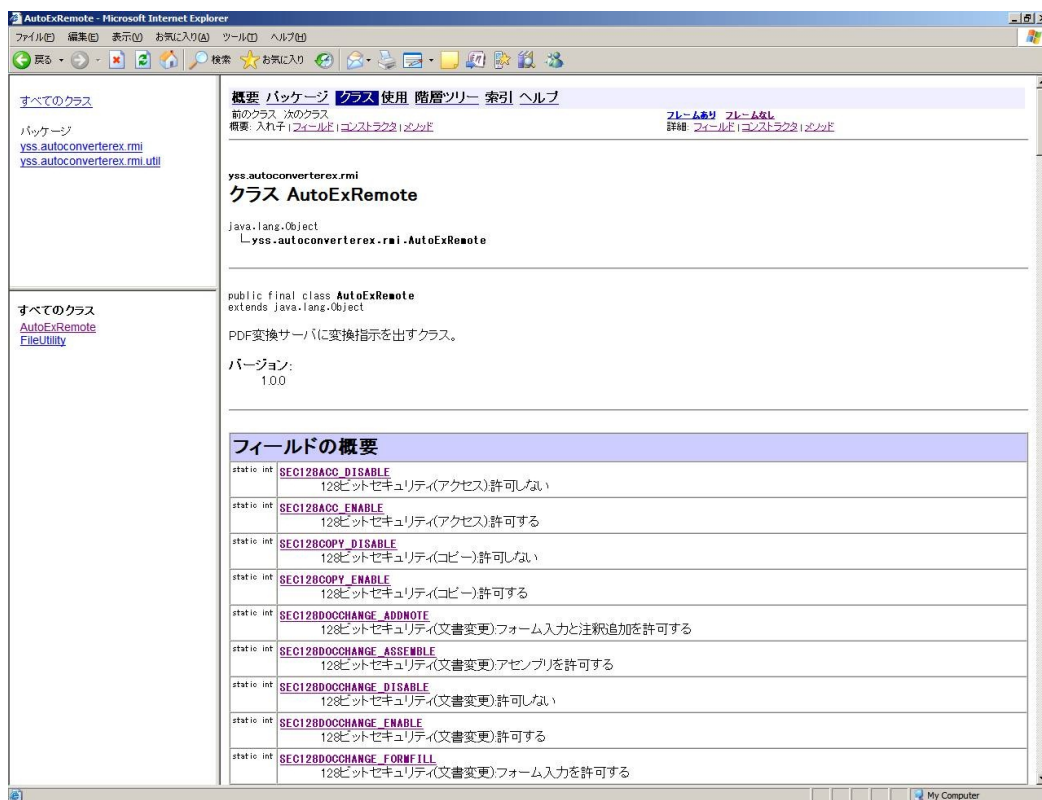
AutoExRemote - Microsoft Internet Explorer

ファイル(F) 編集(E) 表示(V) お気に入り(A) ツール(T) ヘルプ(H)

戻る 検索 お気に入り

すべてのクラス

パッケージ
yss.autoconverterex.rmi
yss.autoconverterex.rmi.util

すべてのクラス
AutoExRemote
FileUtility

概要 パッケージ クラス 使用 階層ツリー 索引 ヘルプ
前のクラス 次のクラス
概要: 入れ子 | フィールド | コンストラクタ | メソッド

フレームあり フレームなし
詳細: フィールド | コンストラクタ | メソッド

yss.autoconverterex.rmi
クラス AutoExRemote

java.lang.Object
└yss.autoconverterex.rmi.AutoExRemote

public final class AutoExRemote
extends java.lang.Object

PDF変換サーバに変換指示を出すクラス。

バージョン:
1.0.0

フィールドの概要

| | |
|---|---|
| static int | SEC128ACC_DISABLE 128ビットセキュリティ(アクセス):許可しない |
| static int | SEC128ACC_ENABLE 128ビットセキュリティ(アクセス):許可する |
| static int | SEC128COPY_DISABLE 128ビットセキュリティ(コピー):許可しない |
| static int | SEC128COPY_ENABLE 128ビットセキュリティ(コピー):許可する |
| static int | SEC128DOCCHANGE_ADDNOTE 128ビットセキュリティ(文書変更):フォーム入力と注釈追加を許可する |
| static int | SEC128DOCCHANGE_ASSEMBLE 128ビットセキュリティ(文書変更):アセンブリを許可する |
| static int | SEC128DOCCHANGE_DISABLE 128ビットセキュリティ(文書変更):許可しない |
| static int | SEC128DOCCHANGE_ENABLE 128ビットセキュリティ(文書変更):許可する |
| static int | SEC128DOCCHANGE_FORMFILL 128ビットセキュリティ(文書変更):フォーム入力を許可する |

My Computer